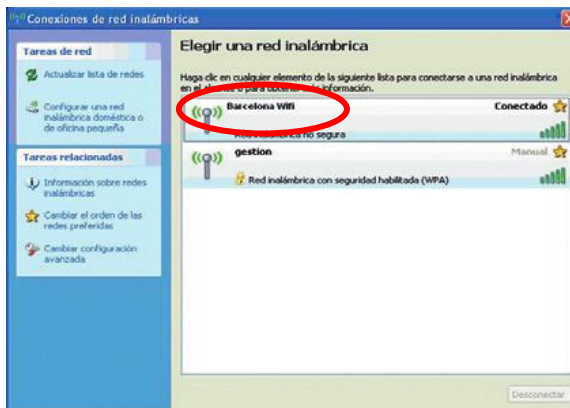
Conexiones de red inalámbricas

Tareas de red

Actualizar lista de redes

Configurar una red inalámbrica doméstica o de oficina pequeña

Tareas relacionadas

Información sobre redes inalámbricas

Cambiar el orden de las redes preferidas

Cambiar configuración avanzada

Elegir una red inalámbrica

Haga clic en cualquier elemento de la siguiente lista para conectarse a una red inalámbrica en el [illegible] o para obtener más información.

Barcelona Wifi

Conectado

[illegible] no segura

gestion

Manual

Red inalámbrica con seguridad habilitada (WPA)

Desconectar